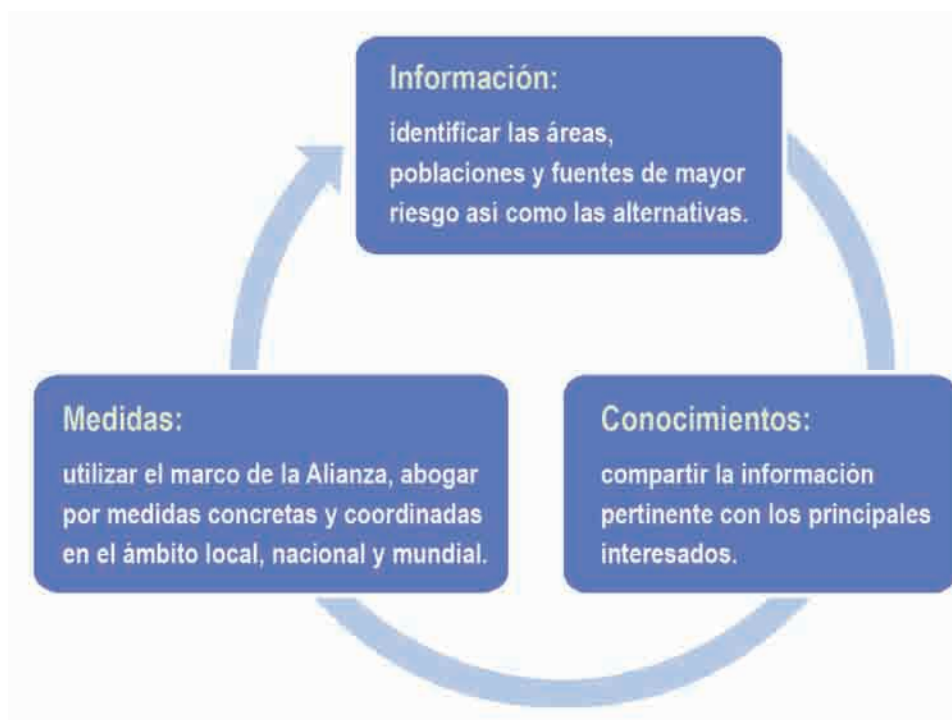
Información:
identificar las áreas, poblaciones y fuentes de mayor riesgo asi como las alternativas.

Conocimientos:
compartir la información pertinente con los principales interesados.

Medidas:
utilizar el marco de la Alianza, abogar por medidas concretas y coordinadas en el ámbito local, nacional y mundial.